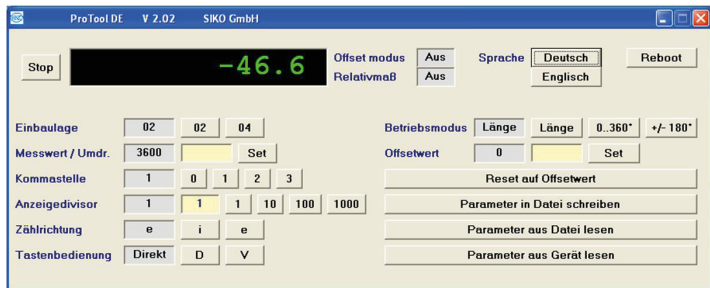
ProTool DE V 2.02 SIKO GmbH

Stop

-46.6

Offset modus Aus
Relativmaß Aus

Sprache Deutsch Englisch

Reboot

Einbaulage 02 02 04

Messwert / Umdr. 3600 Set

Kommastelle 1 0 1 2 3

Anzeigedivisor 1 1 1 10 100 1000

Zählrichtung e i e

Tastenbedienung Direkt D V

Betriebsmodus Länge Länge 0..360° +/- 180°

Offsetwert 0 Set

Reset auf Offsetwert

Parameter in Datei schreiben

Parameter aus Datei lesen

Parameter aus Gerät lesen